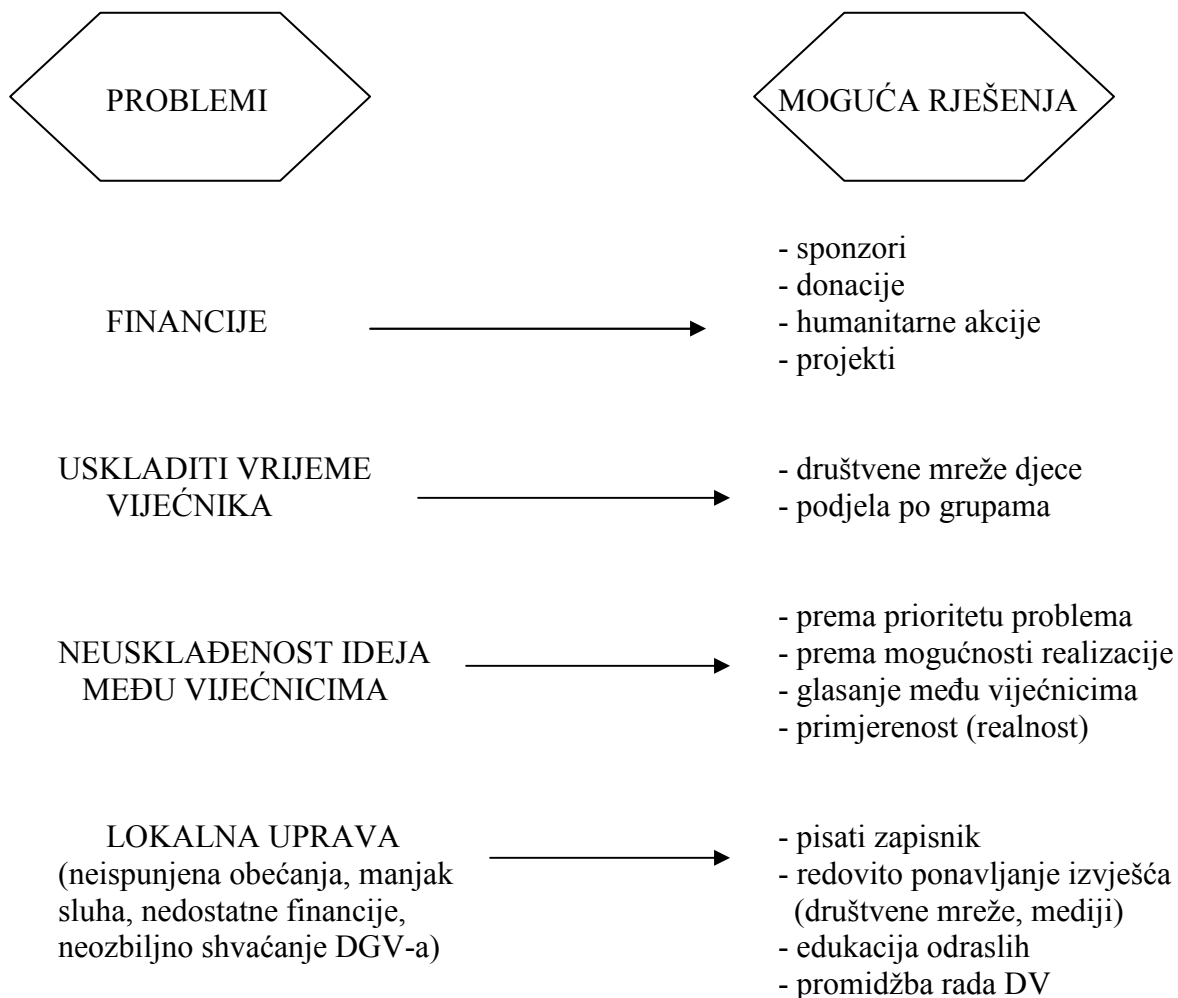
PROBLEMI

MOGUĆA RJEŠENJA

FINANCIJE

- sponzori
- donacije
- humanitarne akcije
- projekti

USKLADITI VRIJEME VIJEĆNIKA

- društvene mreže djece
- podjela po grupama

NEUSKLAĐENOST IDEJA MEĐU VIJEĆNICIMA

- prema prioritetu problema
- prema mogućnosti realizacije
- glasanje među vijećnicima
- primjerenost (realnost)

LOKALNA UPRAVA (neispunjena obećanja, manjak sluha, nedostatne financije, neozbiljno shvaćanje DGV-a)

- pisati zapisnik
- redovito ponavljanje izvješća (društvene mreže, mediji)
- edukacija odraslih
- promidžba rada DV